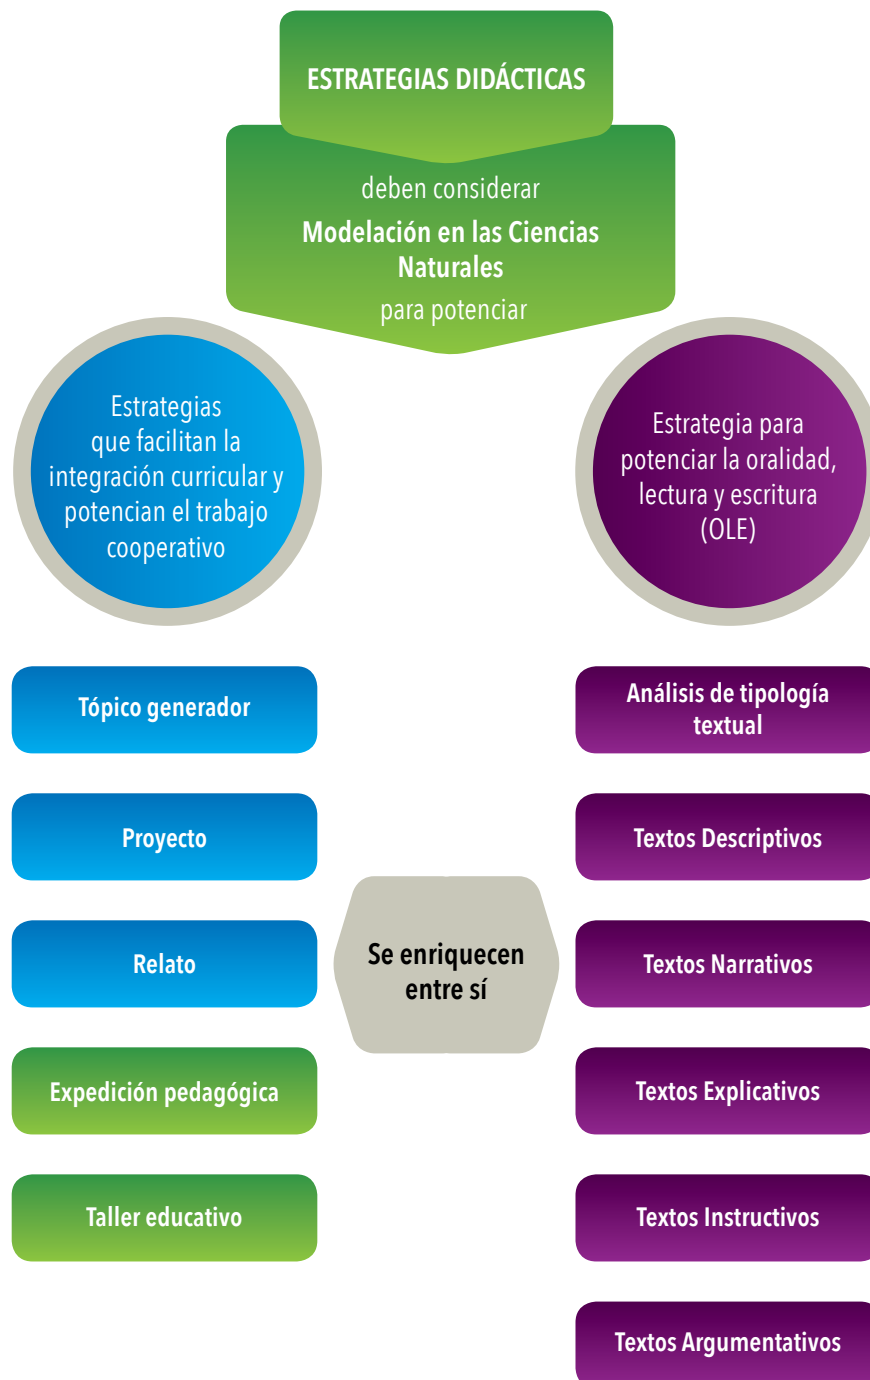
ESTRATEGIAS DIDÁCTICAS

deben considerar

Modelación en las Ciencias Naturales

para potenciar

Estrategias que facilitan la integración curricular y potencian el trabajo cooperativo

Estrategia para potenciar la oralidad, lectura y escritura (OLE)

Tópico generador

Proyecto

Relato

Expedición pedagógica

Taller educativo

Se enriquecen entre sí

Análisis de tipología textual

Textos Descriptivos

Textos Narrativos

Textos Explicativos

Textos Instructivos

Textos Argumentativos